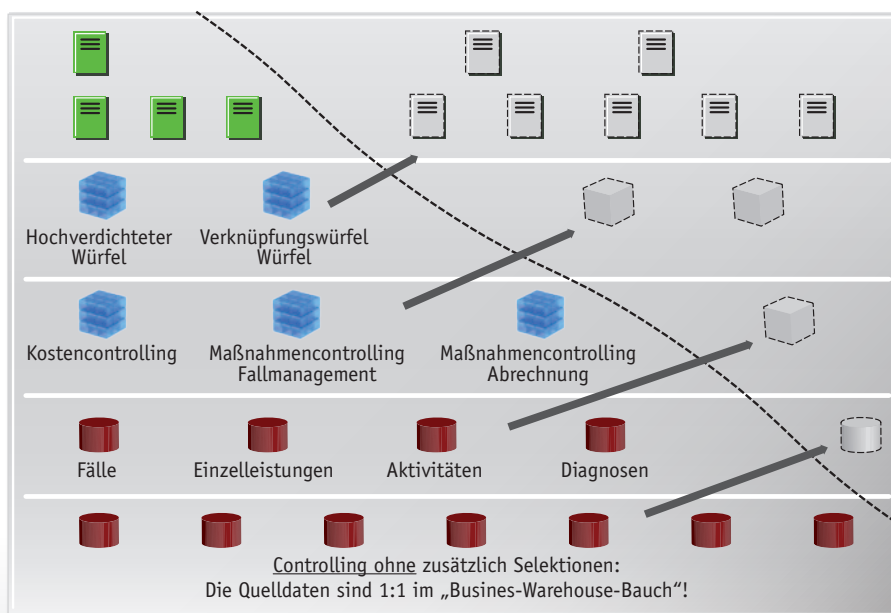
Hochverdichteter Würfel

Verknüpfungswürfel Würfel

Kostencontrolling

Maßnahmencontrolling Fallmanagement

Maßnahmencontrolling Abrechnung

Fälle

Einzelleistungen

Aktivitäten

Diagnosen

Controlling ohne zusätzlich Selektionen: Die Quelldaten sind 1:1 im „Busines-Warehouse-Bauch“!